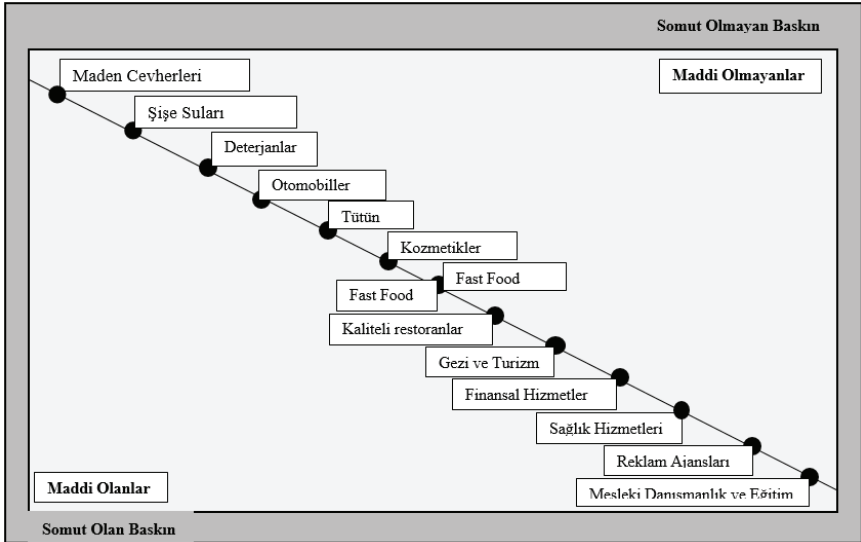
Somut Olmayan Baskın

Maddi Olmayanlar

Maden Cevherleri

Şişe Suları

Deterjanlar

Otomobiller

Tütün

Kozmetikler

Fast Food

Fast Food

Kaliteli restoranlar

Gezi ve Turizm

Finansal Hizmetler

Sağlık Hizmetleri

Reklam Ajansları

Mesleki Danışmanlık ve Eğitim

Maddi Olanlar

Somut Olan Baskın